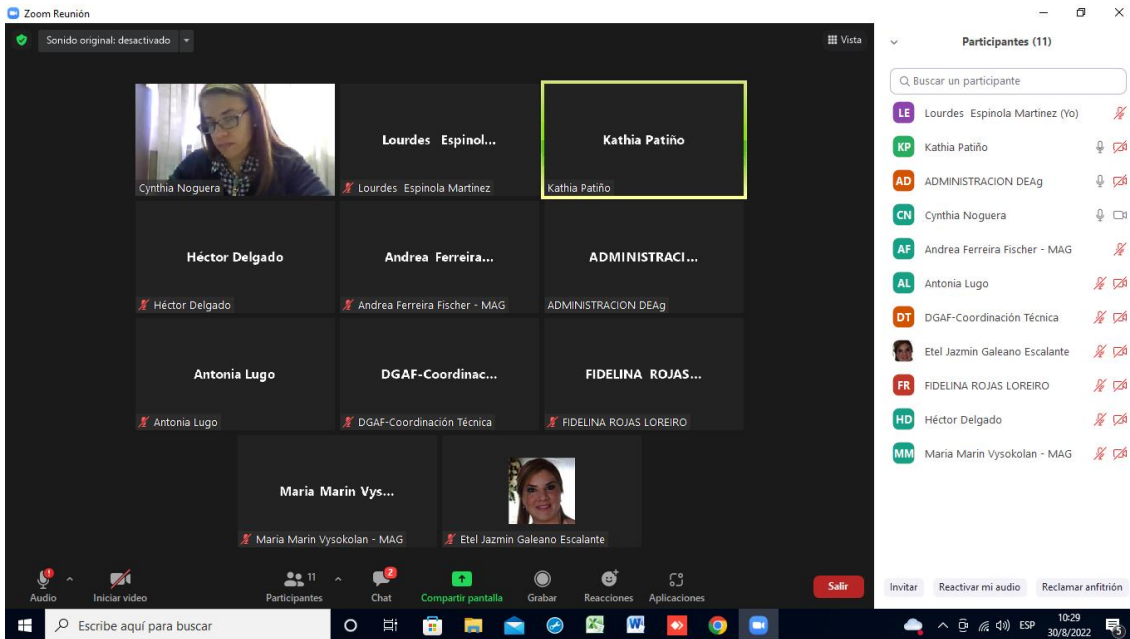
Zoom Reunión

Sonido original: desactivado

Vista

Participantes (11)

Buscar un participante

LE Lourdes Espinola Martinez (Yo)
KP Kathia Patiño
AD ADMINISTRACION DEAg
CN Cynthia Noguera
AF Andrea Ferreira Fischer - MAG
AL Antonia Lugo
DT DGAF-Coordinación Técnica
Etel Jazmin Galeano Escalante
FR FIDELINA ROJAS LOREIRO
HD Héctor Delgado
MM Maria Marin Vysokolan - MAG

Cynthia Noguera

Lourdes Espinol...
Lourdes Espinola Martinez

Kathia Patiño
Kathia Patiño

Héctor Delgado
Héctor Delgado

Andrea Ferreira...
Andrea Ferreira Fischer - MAG

ADMINISTRACI...
ADMINISTRACION DEAg

Antonia Lugo
Antonia Lugo

DGAF-Coordinac...
DGAF-Coordinación Técnica

FIDELINA ROJAS...
FIDELINA ROJAS LOREIRO

Maria Marin Vys...
Maria Marin Vysokolan - MAG

Etel Jazmin Galeano Escalante

Audio
Iniciar video
11 Participantes
2 Chat
Compartir pantalla
Grabar
Reacciones
Aplicaciones
Salir

Invitar
Reactivar mi audio
Reclamar anfitrión

Escribe aquí para buscar

ESP
10:29
30/8/2022